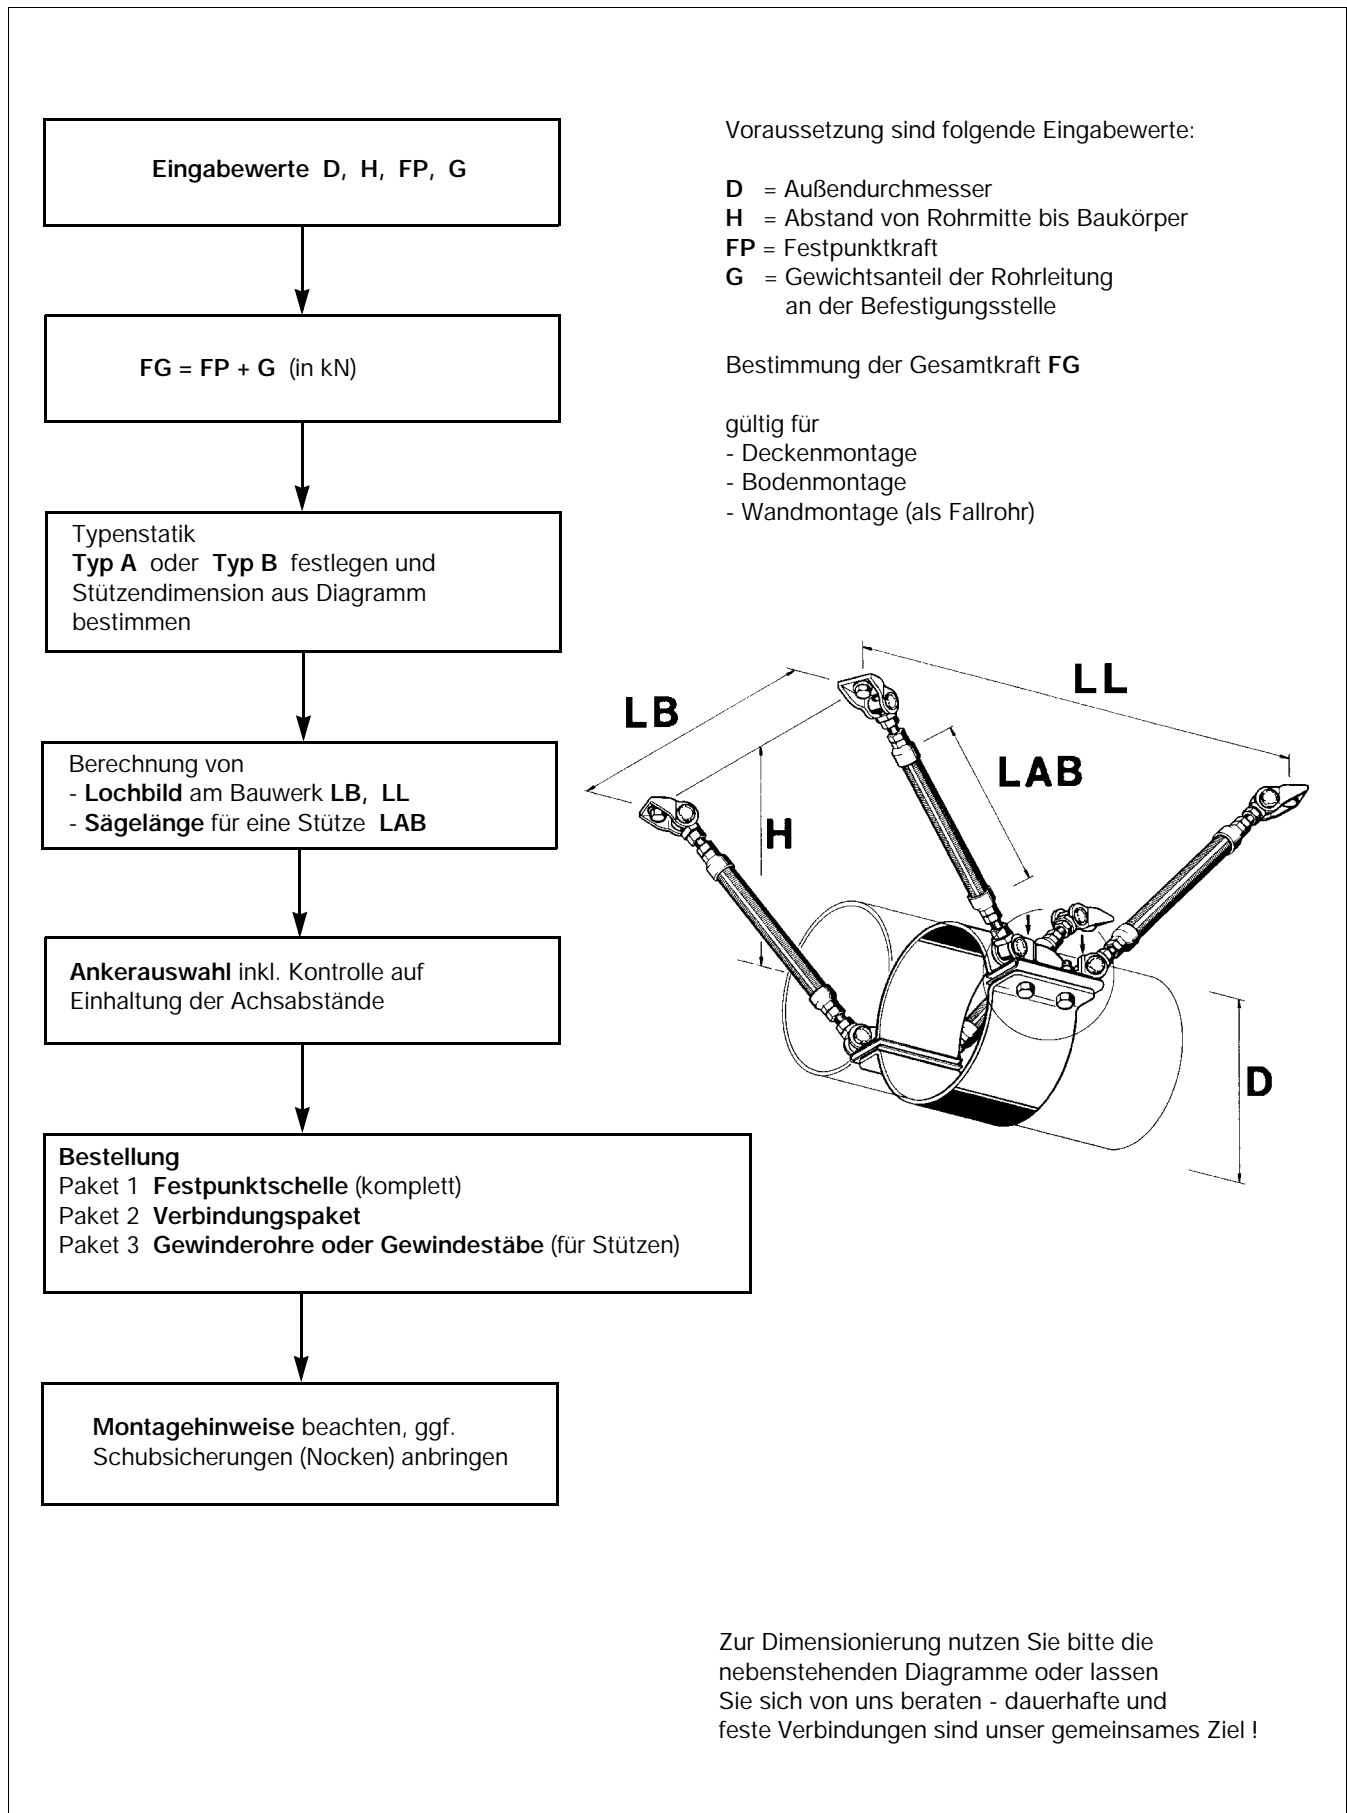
Eingabewerte D, H, FP, G

Voraussetzung sind folgende Eingabewerte:

D = Außendurchmesser
H = Abstand von Rohrmitte bis Baukörper
FP = Festpunktkraft
G = Gewichtsanteil der Rohrleitung an der Befestigungsstelle

FG = FP + G (in kN)

Bestimmung der Gesamtkraft FG

gültig für
- Deckenmontage
- Bodenmontage
- Wandmontage (als Fallrohr)

Typenstatik
Typ A oder Typ B festlegen und Stützendimension aus Diagramm bestimmen

LB

LL

LAB

H

D

Berechnung von
- Lochbild am Bauwerk LB, LL
- Sägelänge für eine Stütze LAB

Ankerauswahl inkl. Kontrolle auf Einhaltung der Achsabstände

Bestellung
Paket 1 Festpunktschelle (komplett)
Paket 2 Verbindungspaket
Paket 3 Gewinderohre oder Gewindestäbe (für Stützen)

Montagehinweise beachten, ggf. Schubsicherungen (Nocken) anbringen

Zur Dimensionierung nutzen Sie bitte die nebenstehenden Diagramme oder lassen Sie sich von uns beraten - dauerhafte und feste Verbindungen sind unser gemeinsames Ziel !